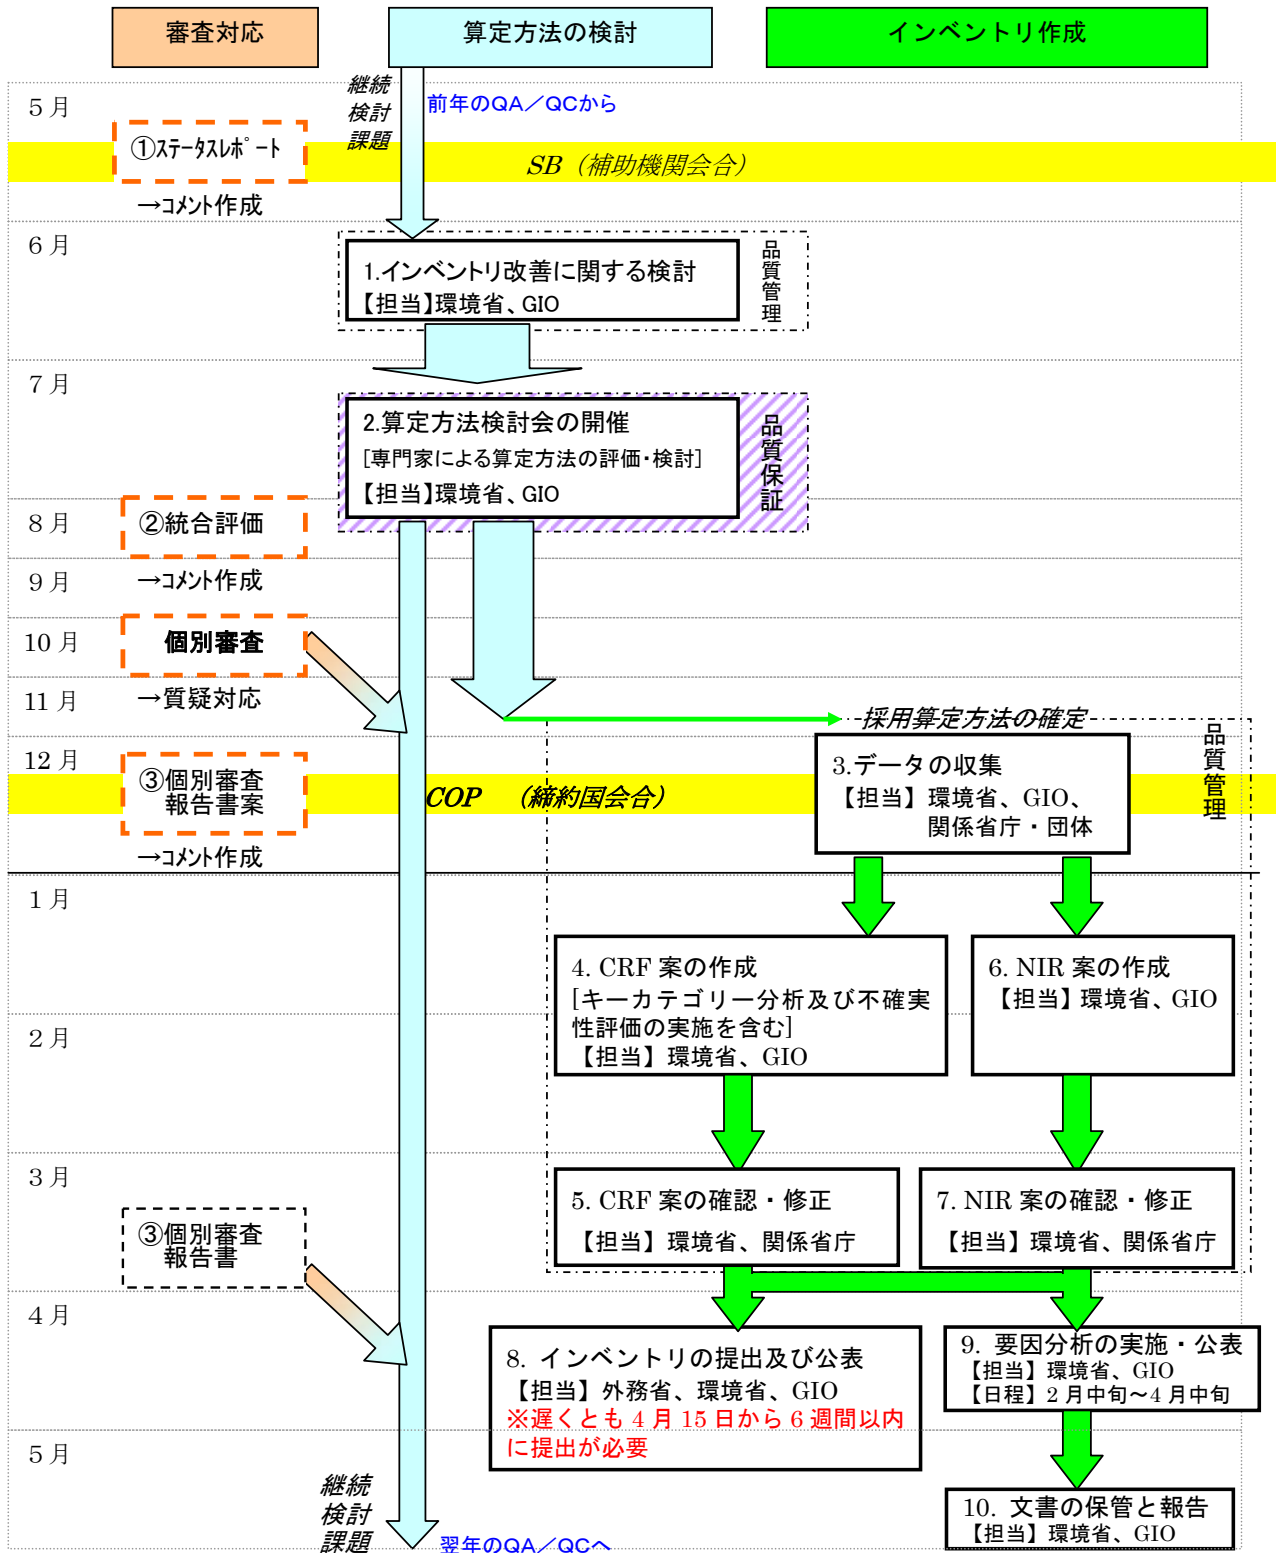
審査対応

算定方法の検討

インベントリ作成

5月

継続検討課題

前年のQA／QCから

①ｽﾃｰﾀｽﾚﾎﾟｰﾄ

SB（補助機関会合）

→ｺﾒﾝﾄ作成

6月

1.インベントリ改善に関する検討
【担当】環境省、GIO

品質管理

7月

2.算定方法検討会の開催
[専門家による算定方法の評価・検討]
【担当】環境省、GIO

品質保証

8月

②統合評価

9月

→ｺﾒﾝﾄ作成

10月

個別審査

11月

→質疑対応

採用算定方法の確定

品質管理

12月

③個別審査報告書案

COP （締約国会合）

3.データの収集
【担当】環境省、GIO、関係省庁・団体

→ｺﾒﾝﾄ作成

1月

4. CRF 案の作成
[キーカテゴリー分析及び不確実性評価の実施を含む]
【担当】環境省、GIO

6. NIR 案の作成
【担当】環境省、GIO

2月

3月

5. CRF 案の確認・修正
【担当】環境省、関係省庁

7. NIR 案の確認・修正
【担当】環境省、関係省庁

③個別審査報告書

4月

8. インベントリの提出及び公表
【担当】外務省、環境省、GIO
※遅くとも 4 月 15 日から 6 週間以内に提出が必要

9. 要因分析の実施・公表
【担当】環境省、GIO
【日程】2 月中旬～4 月中旬

5月

継続検討課題

10. 文書の保管と報告
【担当】環境省、GIO

翌年のQA／QCへ